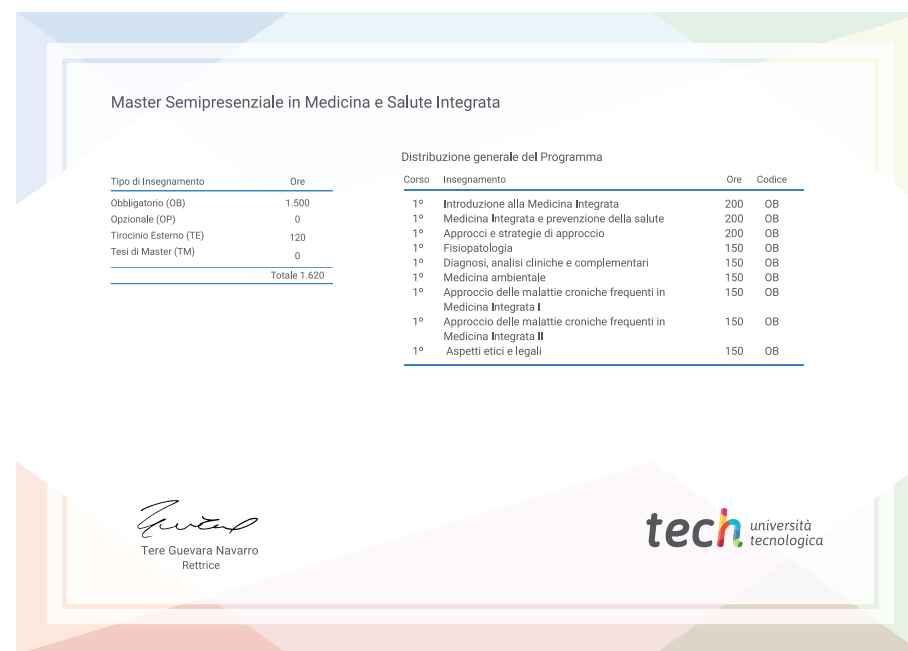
Master Semipresenziale in Medicina e Salute Integrata

| Tipo di Insegnamento | Ore |
|---|---|
| Obbligatorio (OB) | 1.500 |
| Opzionale (OP) | 0 |
| Tirocinio Esterno (TE) | 120 |
| Tesi di Master (TM) | 0 |
| | Totale 1.620 |

Distribuzione generale del Programma

| Corso | Insegnamento | Ore | Codice |
|---|---|---|---|
| 1º | Introduzione alla Medicina Integrata | 200 | OB |
| 1º | Medicina Integrata e prevenzione della salute | 200 | OB |
| 1º | Approcci e strategie di approccio | 200 | OB |
| 1º | Fisiopatologia | 150 | OB |
| 1º | Diagnosi, analisi cliniche e complementari | 150 | OB |
| 1º | Medicina ambientale | 150 | OB |
| 1º | Approccio delle malattie croniche frequenti in Medicina Integrata I | 150 | OB |
| 1º | Approccio delle malattie croniche frequenti in Medicina Integrata II | 150 | OB |
| 1º | Aspetti etici e legali | 150 | OB |

Tere Guevara Navarro
Rettrice

tech università tecnologica